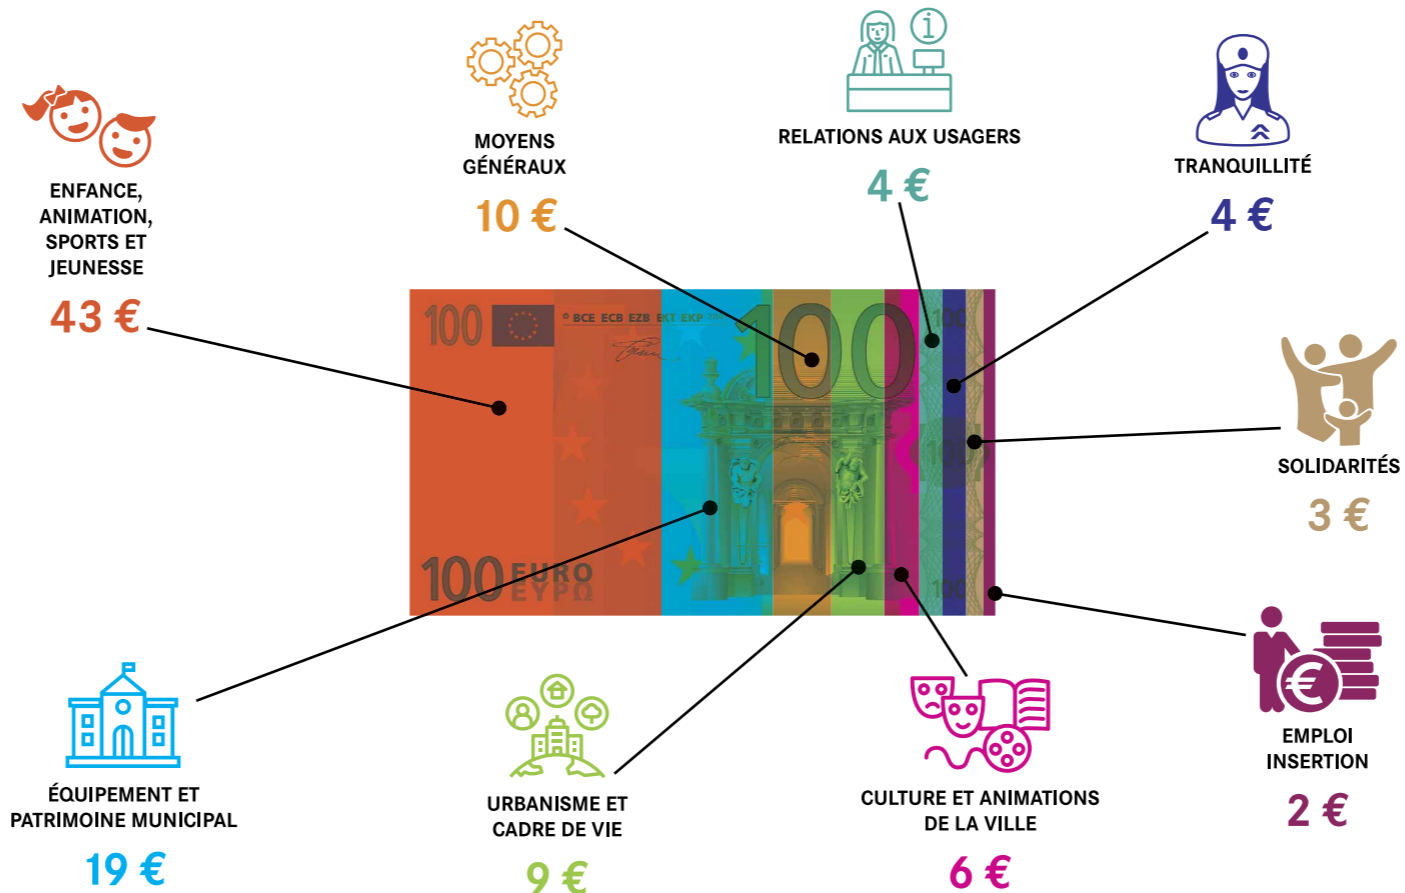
ENFANCE, ANIMATION, SPORTS ET JEUNESSE

43 €

MOYENS GÉNÉRAUX

10 €

RELATIONS AUX USAGERS

4 €

TRANQUILLITÉ

4 €

SOLIDARITÉS

3 €

100

BCE ECB EZB EKT EKP

100

100 EURO ΕΥΡΩ

ÉQUIPEMENT ET PATRIMOINE MUNICIPAL

19 €

URBANISME ET CADRE DE VIE

9 €

CULTURE ET ANIMATIONS DE LA VILLE

6 €

EMPLOI INSERTION

2 €